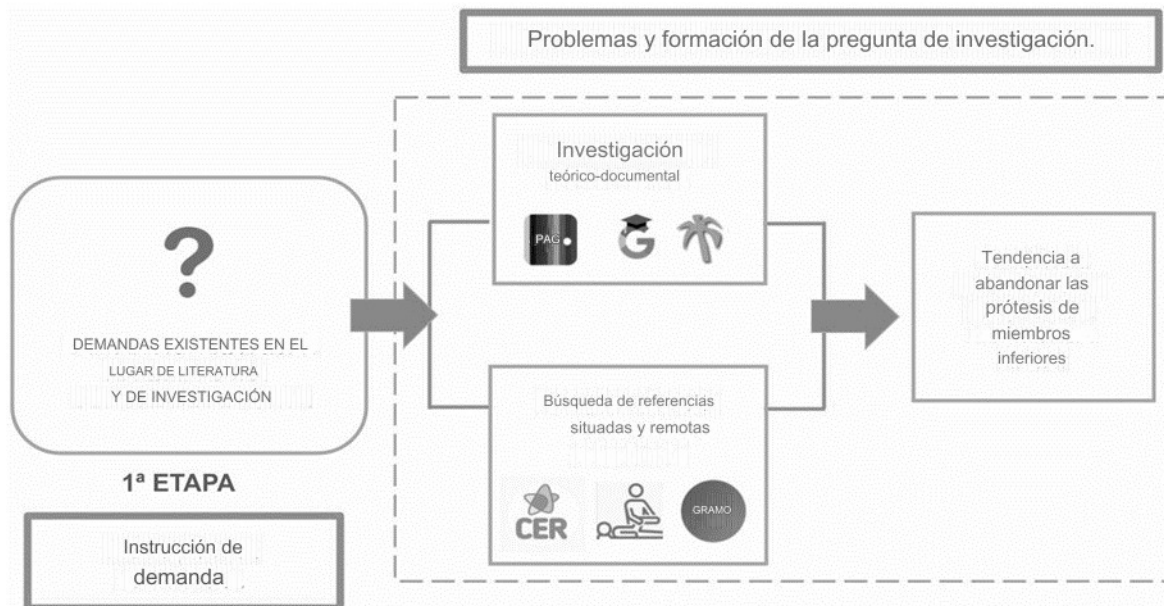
Problemas y formación de la pregunta de investigación.

?

DEMANDAS EXISTENTES EN EL LUGAR DE LITERATURA Y DE INVESTIGACIÓN

1ª ETAPA

Instrucción de demanda

Investigación teórico-documental

PAG

Búsqueda de referencias situadas y remotas

CER

GRAMO

Tendencia a abandonar las prótesis de miembros inferiores